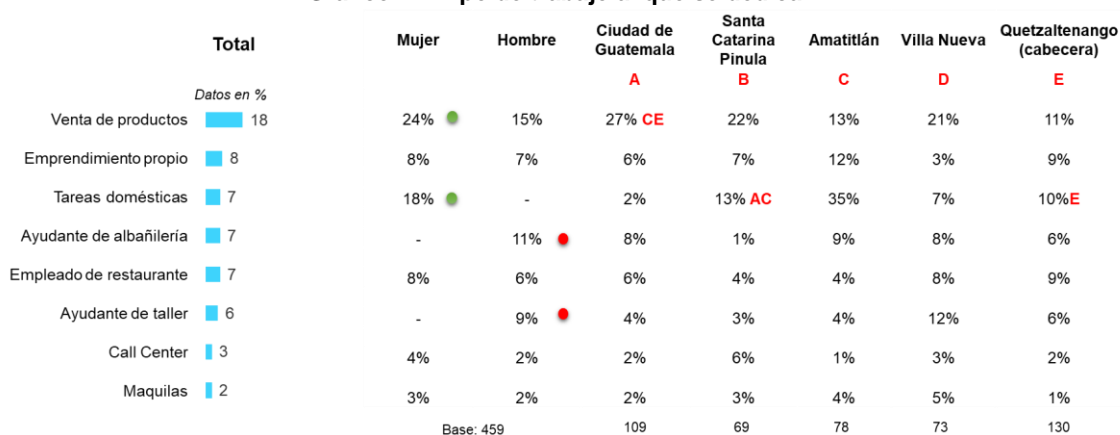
| Total | Mujer | Hombre | Ciudad de Guatemala A | Santa Catarina Pinula B | Amatitlán C | Villa Nueva D | Quetzaltenango (cabecera) E |
|---|---|---|---|---|---|---|---|
| Datos en % | | | | | | | |
| Venta de productos 18 | 24% | 15% | 27% CE | 22% | 13% | 21% | 11% |
| Emprendimiento propio 8 | 8% | 7% | 6% | 7% | 12% | 3% | 9% |
| Tareas domésticas 7 | 18% | - | 2% | 13% AC | 35% | 7% | 10%E |
| Ayudante de albañilería 7 | - | 11% | 8% | 1% | 9% | 8% | 6% |
| Empleado de restaurante 7 | 8% | 6% | 6% | 4% | 4% | 8% | 9% |
| Ayudante de taller 6 | - | 9% | 4% | 3% | 4% | 12% | 6% |
| Call Center 3 | 4% | 2% | 2% | 6% | 1% | 3% | 2% |
| Maquilas 2 | 3% | 2% | 2% | 3% | 4% | 5% | 1% |
| | Base: 459 | | 109 | 69 | 78 | 73 | 130 |